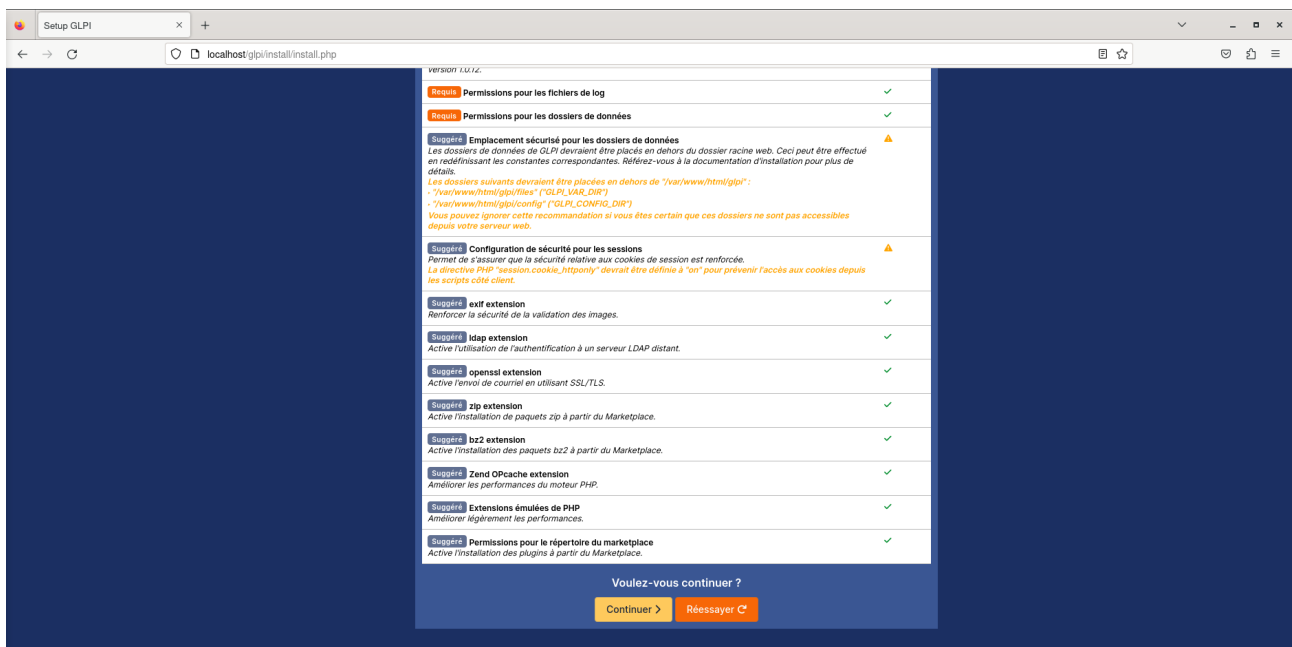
Setup GLPI

localhost/glpi/install/install.php

Version 1.0.12.

Requis Permissions pour les fichiers de log

Requis Permissions pour les dossiers de données

Suggéré Emplacement sécurisé pour les dossiers de données
Les dossiers de données de GLPI devraient être placés en dehors du dossier racine web. Ceci peut être effectué en redéfinissant les constantes correspondantes. Référez-vous à la documentation d'installation pour plus de détails.
Les dossiers suivants devraient être placées en dehors de "/var/www/html/glpi" :
- "/var/www/html/glpi/files" ("GLPI_VAR_DIR")
- "/var/www/html/glpi/config" ("GLPI_CONFIG_DIR")
Vous pouvez ignorer cette recommandation si vous êtes certain que ces dossiers ne sont pas accessibles depuis votre serveur web.

Suggéré Configuration de sécurité pour les sessions
Permet de s'assurer que la sécurité relative aux cookies de session est renforcée.
La directive PHP "session.cookie_httponly" devrait être définie à "on" pour prévenir l'accès aux cookies depuis les scripts côté client.

Suggéré exif extension
Renforcer la sécurité de la validation des images.

Suggéré ldap extension
Active l'utilisation de l'authentification à un serveur LDAP distant.

Suggéré openssl extension
Active l'envoi de courriel en utilisant SSL/TLS.

Suggéré zip extension
Active l'installation de paquets zip à partir du Marketplace.

Suggéré bz2 extension
Active l'installation des paquets bz2 à partir du Marketplace.

Suggéré Zend OPcache extension
Améliorer les performances du moteur PHP.

Suggéré Extensions émulées de PHP
Améliorer légèrement les performances.

Suggéré Permissions pour le répertoire du marketplace
Active l'installation des plugins à partir du Marketplace.

Voulez-vous continuer ?

Continuer

Réessayer